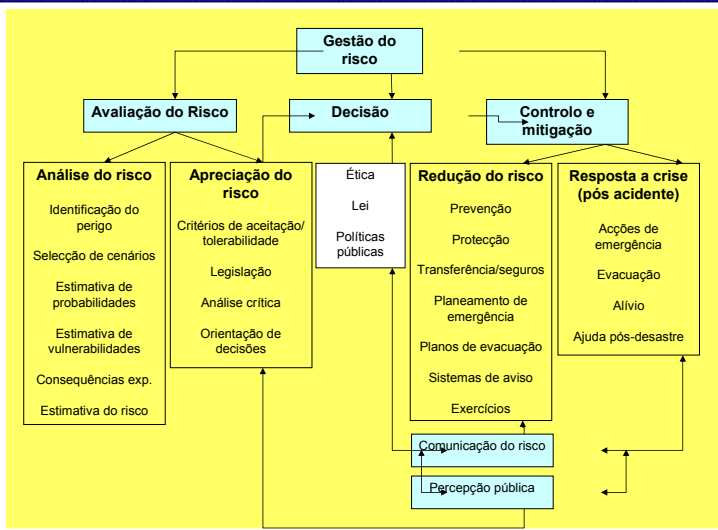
Gestão do risco

Avaliação do Risco

Decisão

Controlo e mitigação

Análise do risco

Identificação do perigo

Selecção de cenários

Estimativa de probabilidades

Estimativa de vulnerabilidades

Consequências exp.

Estimativa do risco

Apreciação do risco

Critérios de aceitação/ tolerabilidade

Legislação

Análise crítica

Orientação de decisões

Ética

Lei

Políticas públicas

Redução do risco

Prevenção

Protecção

Transferência/seguros

Planeamento de emergência

Planos de evacuação

Sistemas de aviso

Exercícios

Resposta a crise (pós acidente)

Acções de emergência

Evacuação

Alívio

Ajuda pós-desastre

Comunicação do risco

Percepção pública